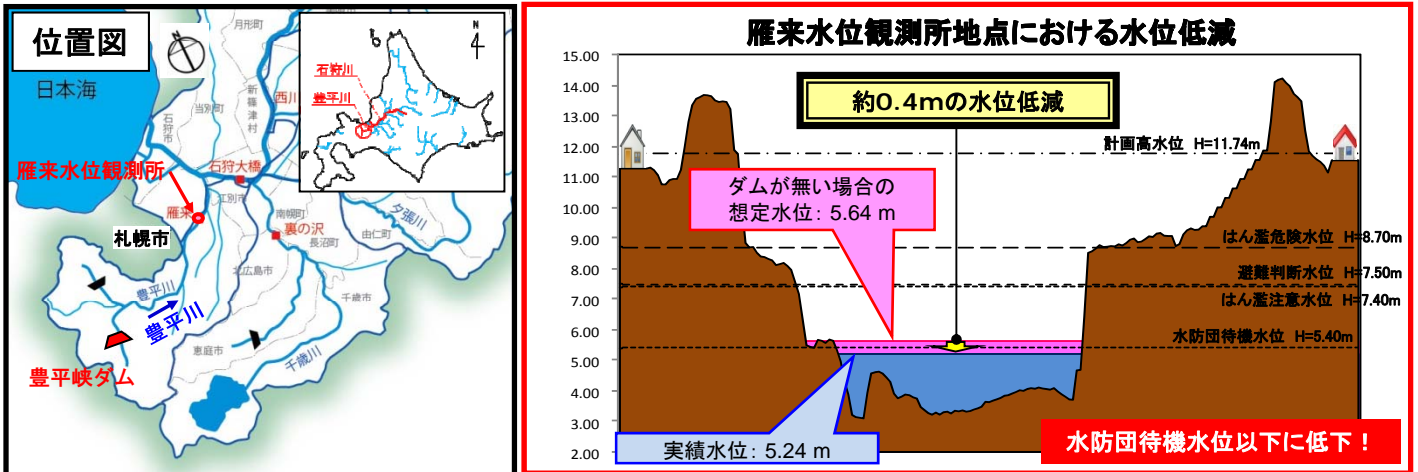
位置図

日本海

月形町

当別町

石狩市

新篠津村

西川

石狩大橋

江別市

雁来水位観測所

雁来

札幌市

南幌町

裏の沢

長沼町

由仁町

夕張川

豊平川

豊平川

北広島市

千歳市

恵庭市

千歳川

豊平峡ダム

石狩川

豊平川

N

雁来水位観測所地点における水位低減

約0.4mの水位低減

計画高水位 H=11.74m

ダムが無い場合の想定水位: 5.64 m

はん濫危険水位 H=8.70m

避難判断水位 H=7.50m

はん濫注意水位 H=7.40m

水防団待機水位 H=5.40m

実績水位: 5.24 m

水防団待機水位以下に低下！

15.00
14.00
13.00
12.00
11.00
10.00
9.00
8.00
7.00
6.00
5.00
4.00
3.00
2.00